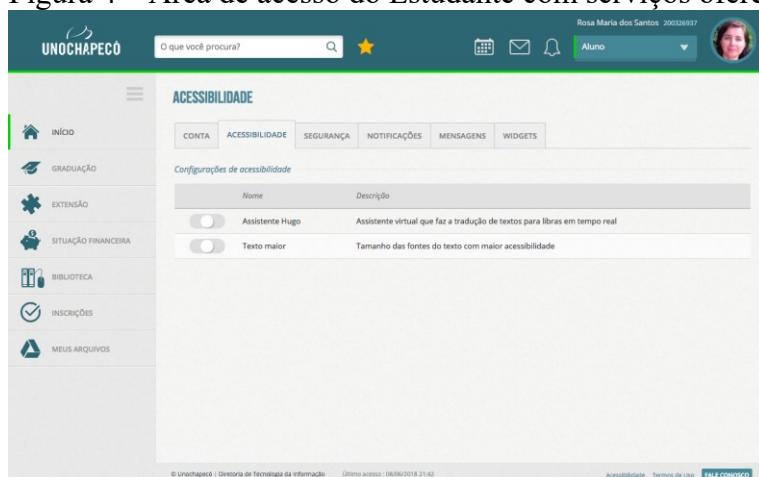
Figura 4 – Área de acesso do Estudante com serviços ofere

UNOCHAPECÓ

O que você procura?

Rosa Maria dos Santos 200326937

Aluno

INÍCIO

GRADUAÇÃO

EXTENSÃO

SITUAÇÃO FINANCEIRA

BIBLIOTECA

INSCRIÇÕES

MEUS ARQUIVOS

ACESSIBILIDADE

CONTA | ACESSIBILIDADE | SEGURANÇA | NOTIFICAÇÕES | MENSAGENS | WIDGETS

Configurações de acessibilidade

| | Nome | Descrição |
|---|---|---|
| | Assistente Hugo | Assistente virtual que faz a tradução de textos para libras em tempo real |
| | Texto maior | Tamanho das fontes do texto com maior acessibilidade |

© Unochapecó | Diretoria de Tecnologia da Informação Último acesso : 08/06/2018 21:42

Acessibilidade Termos de Uso FALE CONOSCO